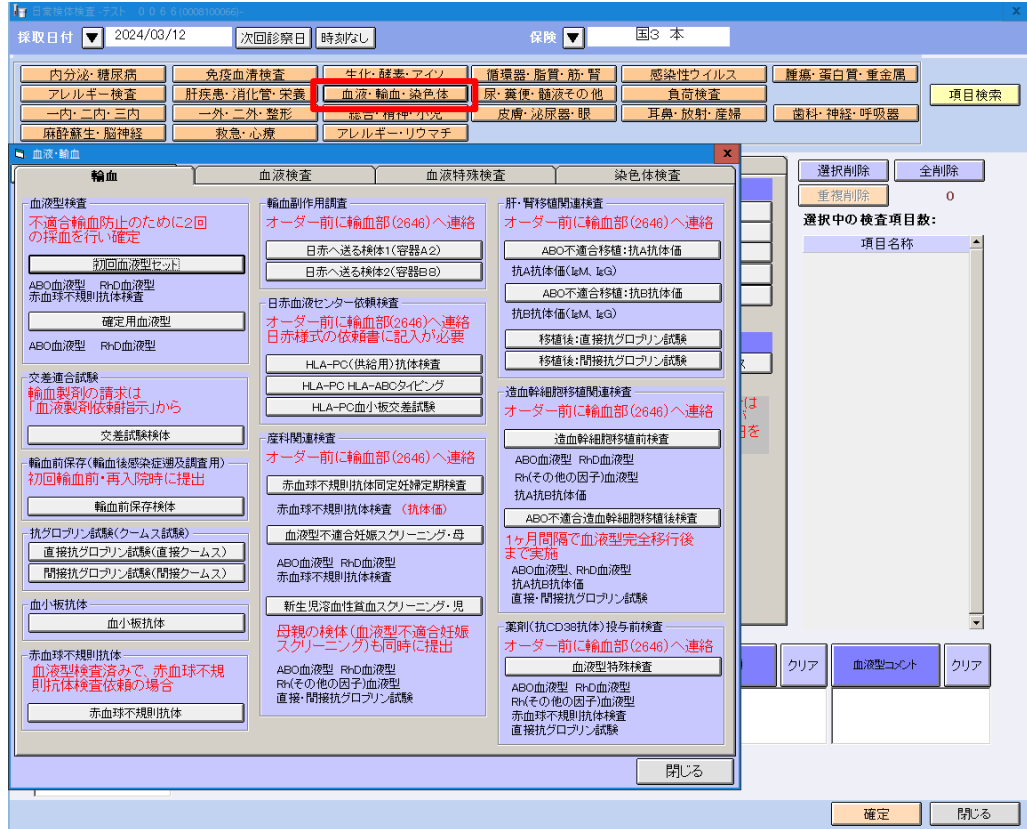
日常検体検査 -テスト　０ ０ ６ ６ (0008100066)-

採取日付　2024/03/12　次回診察日　時刻なし　保険　国3 本

内分泌・糖尿病　免疫血清検査　生化・酵素・アイソ　循環器・脂質・筋・腎　感染性ウイルス　腫瘍・蛋白質・重金属
アレルギー検査　肝疾患・消化管・栄養　血液・輸血・染色体　尿・糞便・髄液その他　負荷検査　項目検索
一内・二内・三内　一外・二外・整形　総合・精神・小児　皮膚・泌尿器・眼　耳鼻・放射・産婦　歯科・神経・呼吸器
麻酔蘇生・脳神経　救急・心療　アレルギー・リウマチ

血液・輸血

輸血　血液検査　血液特殊検査　染色体検査

血液型検査
不適合輸血防止のために2回の採血を行い確定
初回血液型セット
ABO血液型　RhD血液型
赤血球不規則抗体検査
確定用血液型
ABO血液型　RhD血液型

交差適合試験
輸血製剤の請求は「血液製剤依頼指示」から
交差試験検体

輸血前保存(輸血後感染症遡及調査用)
初回輸血前・再入院時に提出
輸血前保存検体

抗グロブリン試験(クームス試験)
直接抗グロブリン試験(直接クームス)
間接抗グロブリン試験(間接クームス)

血小板抗体
血小板抗体

赤血球不規則抗体
血液型検査済みで、赤血球不規則抗体検査依頼の場合
赤血球不規則抗体

輸血副作用調査
オーダー前に輸血部(2646)へ連絡
日赤へ送る検体1(容器A2)
日赤へ送る検体2(容器B8)

日赤血液センター依頼検査
オーダー前に輸血部(2646)へ連絡
日赤様式の依頼書に記入が必要
HLA-PC(供給用)抗体検査
HLA-PC HLA-ABOタイピング
HLA-PC血小板交差試験

産科関連検査
オーダー前に輸血部(2646)へ連絡
赤血球不規則抗体同定妊婦定期検査
赤血球不規則抗体検査　(抗体価)
血液型不適合妊娠スクリーニング・母
ABO血液型　RhD血液型
赤血球不規則抗体検査
新生児溶血性貧血スクリーニング・児
母親の検体(血液型不適合妊娠スクリーニング)も同時に提出
ABO血液型　RhD血液型
Rh(その他の因子)血液型
直接・間接抗グロブリン試験

肝・腎移植関連検査
オーダー前に輸血部(2646)へ連絡
ABO不適合移植:抗A抗体価
抗A抗体価(IgM、IgG)
ABO不適合移植:抗B抗体価
抗B抗体価(IgM、IgG)
移植後:直接抗グロブリン試験
移植後:間接抗グロブリン試験

造血幹細胞移植関連検査
オーダー前に輸血部(2646)へ連絡
造血幹細胞移植前検査
ABO血液型　RhD血液型
Rh(その他の因子)血液型
抗A抗B抗体価
ABO不適合造血幹細胞移植後検査
1ヶ月間隔で血液型完全移行後まで実施
ABO血液型、RhD血液型
抗A抗B抗体価
直接・間接抗グロブリン試験

薬剤(抗CD38抗体)投与前検査
オーダー前に輸血部(2646)へ連絡
血液型特殊検査
ABO血液型　RhD血液型
Rh(その他の因子)血液型
赤血球不規則抗体検査
直接抗グロブリン試験

閉じる

選択削除　全削除
重複削除　0
選択中の検査項目数:
項目名称

クリア　血液型コメント　クリア

確定　閉じる